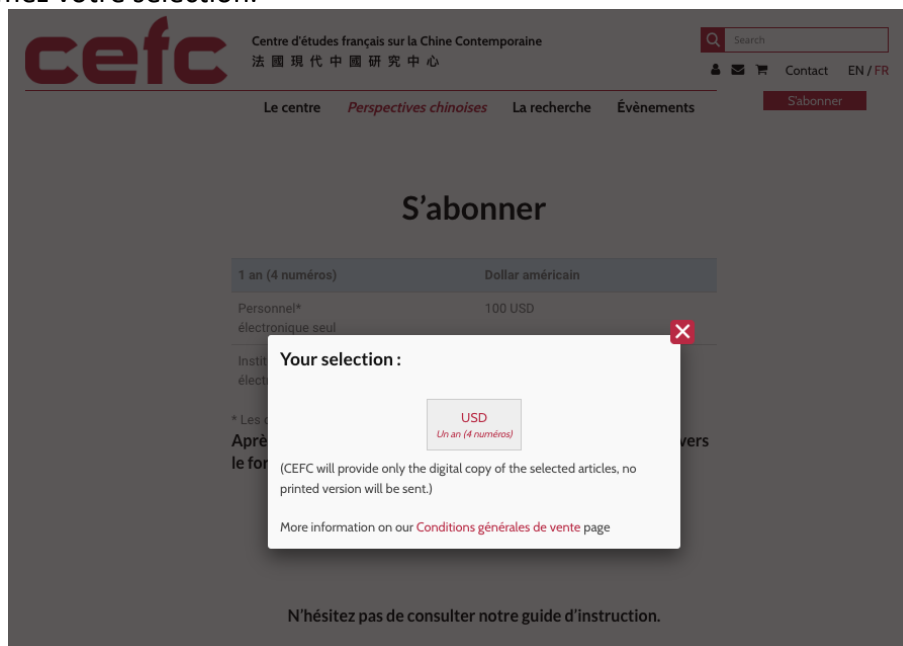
nez votre sélection.

cefc

Centre d'études français sur la Chine Contemporaine
法國現代中國研究中心

Search

Contact EN / FR

Le centre Perspectives chinoises La recherche Évènements

S'abonner

S'abonner

| 1 an (4 numéros) | Dollar américain |
|---|---|
| Personnel* électronique seul | 100 USD |
| Instit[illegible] électr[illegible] | |

* Les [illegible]
Aprè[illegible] vers le for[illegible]

Your selection :

USD
Un an (4 numéros)

(CEFC will provide only the digital copy of the selected articles, no printed version will be sent.)

More information on our Conditions générales de vente page

N'hésitez pas de consulter notre guide d'instruction.